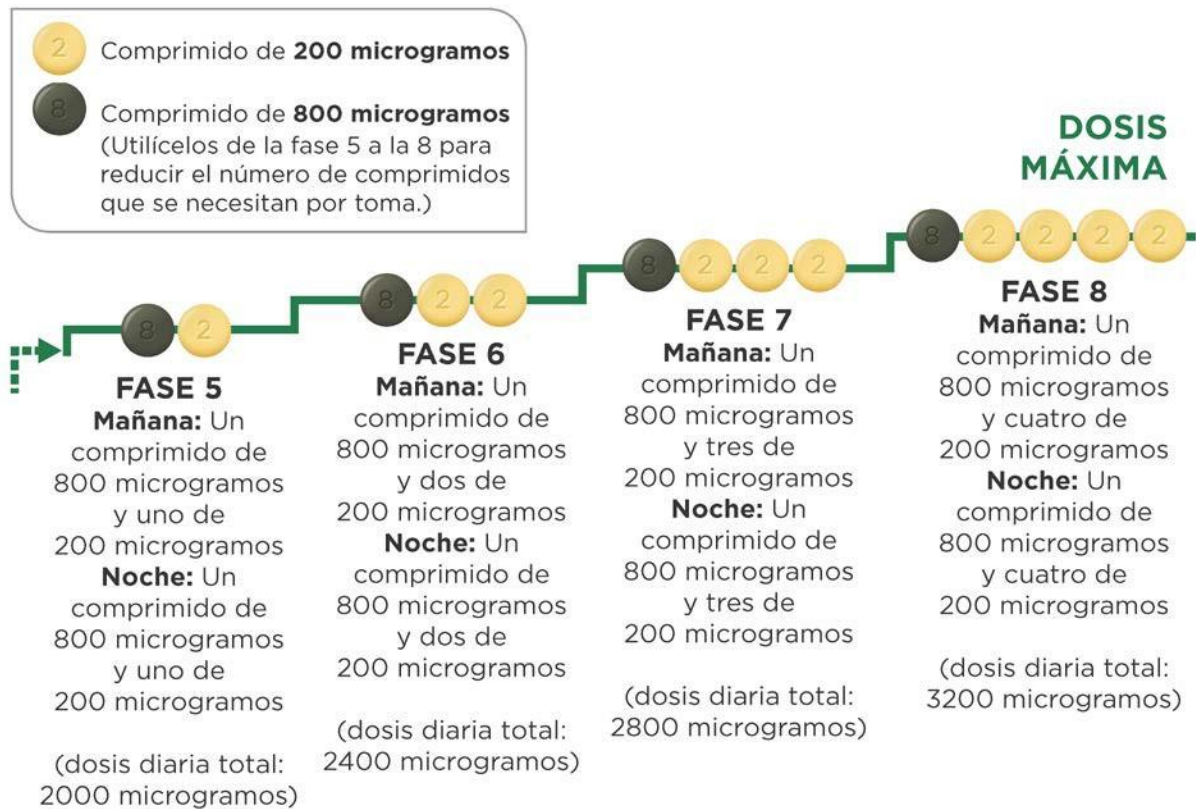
2 Comprimido de **200 microgramos**

8 Comprimido de **800 microgramos** (Utilícelos de la fase 5 a la 8 para reducir el número de comprimidos que se necesitan por toma.)

DOSIS MÁXIMA

8 2 2 2 2

8 2 2 2

8 2 2

8 2

FASE 5
**Mañana:** Un comprimido de 800 microgramos y uno de 200 microgramos
**Noche:** Un comprimido de 800 microgramos y uno de 200 microgramos

(dosis diaria total: 2000 microgramos)

FASE 6
**Mañana:** Un comprimido de 800 microgramos y dos de 200 microgramos
**Noche:** Un comprimido de 800 microgramos y dos de 200 microgramos

(dosis diaria total: 2400 microgramos)

FASE 7
**Mañana:** Un comprimido de 800 microgramos y tres de 200 microgramos
**Noche:** Un comprimido de 800 microgramos y tres de 200 microgramos

(dosis diaria total: 2800 microgramos)

FASE 8
**Mañana:** Un comprimido de 800 microgramos y cuatro de 200 microgramos
**Noche:** Un comprimido de 800 microgramos y cuatro de 200 microgramos

(dosis diaria total: 3200 microgramos)